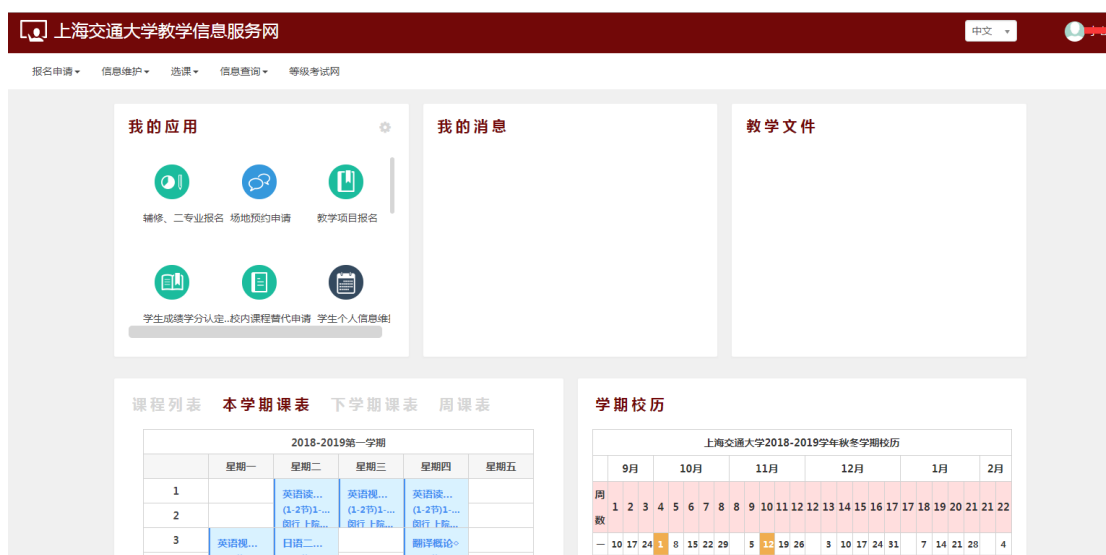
上海交通大学教学信息服务网

中文

报名申请 信息维护 选课 信息查询 等级考试网

我的应用

辅修、二专业报名 场地预约申请 教学项目报名

学生成绩学分认定... 校内课程替代申请 学生个人信息维

我的消息

教学文件

课程列表 本学期课表 下学期课表 周课表

2018-2019第一学期

| | 星期一 | 星期二 | 星期三 | 星期四 | 星期五 |
|---|---|---|---|---|---|
| 1 | | 英语读... (1-2节)1-... 閔行 上院... | 英语视... (1-2节)1-... 閔行 上院... | 英语读... (1-2节)1-... 閔行 上院... | |
| 2 | | | | | |
| 3 | 英语视... | 日语二... | | 翻译概论◇ | |

学期校历

上海交通大学2018-2019学年秋冬学期校历

| | 9月 | | | 10月 | | | | 11月 | | | | 12月 | | | | | 1月 | | | | 2月 | |
|---|---|---|---|---|---|---|---|---|---|---|---|---|---|---|---|---|---|---|---|---|---|---|
| 周数 | 1 | 2 | 3 | 4 | 5 | 6 | 7 | 8 | 8 | 9 | 10 | 11 | 11 | 12 | 13 | 14 | 15 | 16 | 17 | 17 | 18 | 19 |
| 一 | 10 | 17 | 24 | 1 | 8 | 15 | 22 | 29 | | 5 | 12 | 19 | 26 | | 3 | 10 | 17 | 24 | 31 | | 7 | 14 |

20 21 21 22

21 28 4